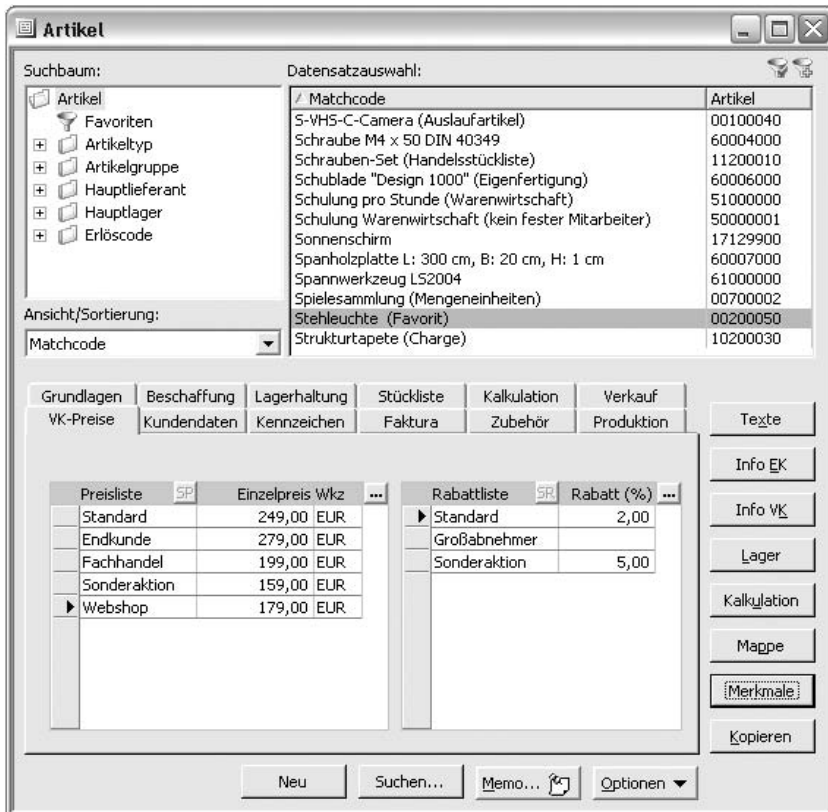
Artikel

Suchbaum:

Artikel
Favoriten
Artikeltyp
Artikelgruppe
Hauptlieferant
Hauptlager
Erlöscode

Ansicht/Sortierung:

Matchcode

Datensatzauswahl:

| Matchcode | Artikel |
|---|---|
| S-VHS-C-Camera (Auslaufartikel) | 00100040 |
| Schraube M4 x 50 DIN 40349 | 60004000 |
| Schrauben-Set (Handelsstückliste) | 11200010 |
| Schublade "Design 1000" (Eigenfertigung) | 60006000 |
| Schulung pro Stunde (Warenwirtschaft) | 51000000 |
| Schulung Warenwirtschaft (kein fester Mitarbeiter) | 50000001 |
| Sonnenschirm | 17129900 |
| Spanholzplatte L: 300 cm, B: 20 cm, H: 1 cm | 60007000 |
| Spannwerkzeug LS2004 | 61000000 |
| Spielesammlung (Mengeneinheiten) | 00700002 |
| Stehleuchte (Favorit) | 00200050 |
| Strukturtapete (Charge) | 10200030 |

Grundlagen | Beschaffung | Lagerhaltung | Stückliste | Kalkulation | Verkauf
VK-Preise | Kundendaten | Kennzeichen | Faktura | Zubehör | Produktion

| Preisliste SP | Einzelpreis | Wkz |
|---|---|---|
| Standard | 249,00 | EUR |
| Endkunde | 279,00 | EUR |
| Fachhandel | 199,00 | EUR |
| Sonderaktion | 159,00 | EUR |
| Webshop | 179,00 | EUR |

| Rabattliste SR | Rabatt (%) |
|---|---|
| Standard | 2,00 |
| Großabnehmer | |
| Sonderaktion | 5,00 |

Texte
Info EK
Info VK
Lager
Kalkulation
Mappe
Merkmale
Kopieren

Neu | Suchen... | Memo... | Optionen